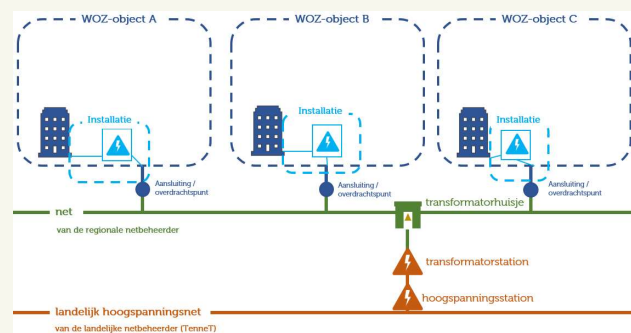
WOZ-object A

WOZ-object B

WOZ-object C

Installatie

Installatie

Installatie

Aansluiting / overdrachtspunt

Aansluiting / overdrachtspunt

Aansluiting / overdrachtspunt

net

van de regionale netbeheerder

transformatorhuisje

transformatorstation

hoogspanningsstation

landelijk hoogspanningsnet

van de landelijke netbeheerder (TenneT)